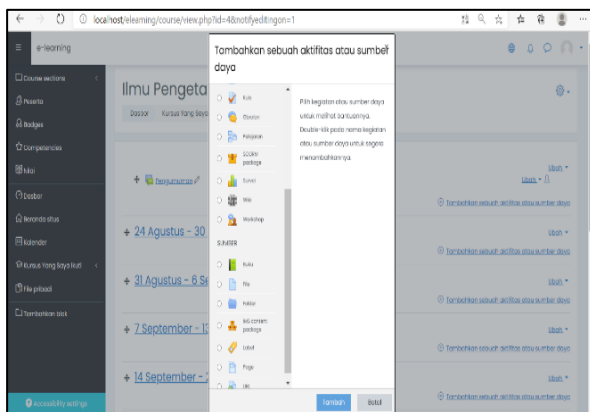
localhost/elearning/course/view.php?id=48&notifyeditingon=1

e-learning

Course sections
Peserta
Badges
Competencies
Nilai
Dasbor
Beranda situs
Kalender
Kursus Yang Saya Ikuti
File pribadi
Tambahkan blok

Accessibility settings

Ilmu Pengeta
Dasbor Kursus Yang Saya

Pengumuman

+ 24 Agustus - 30
+ 31 Agustus - 6 Se
+ 7 September - 1
+ 14 September -

Tambahkan sebuah aktifitas atau sumber daya

Kuis
Obrolan
Pelajaran
SCORM package
Survei
Wiki
Workshop
SUMBER
Buku
File
Folder
IMS content package
Label
Page
URL

Pilih kegiatan atau sumber daya untuk melihat bantuannya. Double-klik pada nama kegiatan atau sumber daya untuk segera menambahkannya.

Tambah
Batal

Ubah
Ubah
Tambahkan sebuah aktifitas atau sumber daya
Ubah
Tambahkan sebuah aktifitas atau sumber daya
Ubah
Tambahkan sebuah aktifitas atau sumber daya
Ubah
Tambahkan sebuah aktifitas atau sumber daya
Ubah
Tambahkan sebuah aktifitas atau sumber daya